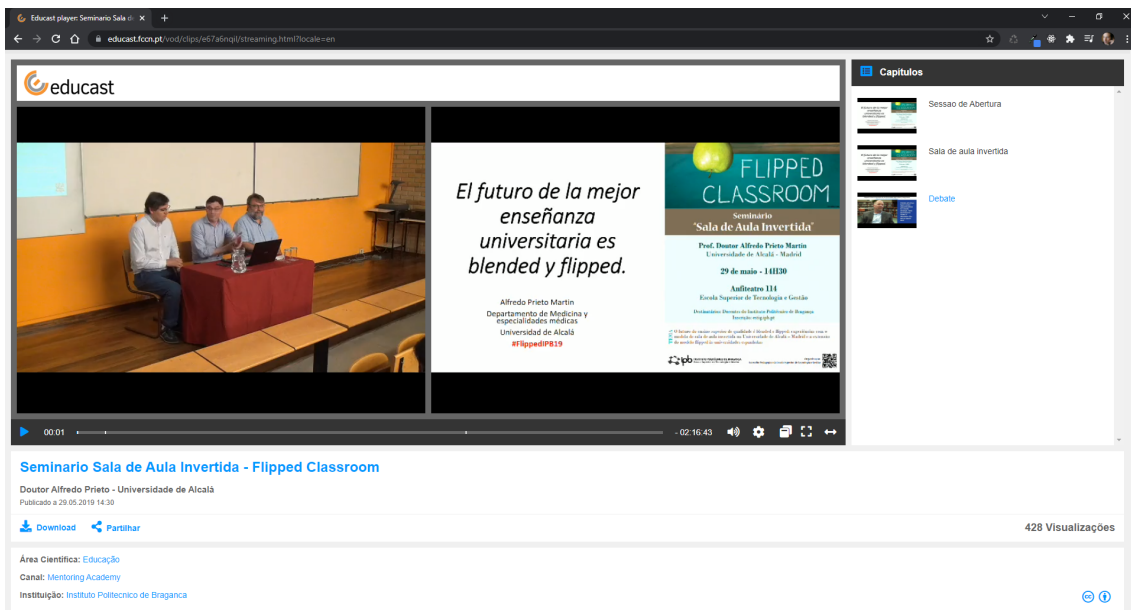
Educast player: Seminario Sala d ×

educast.fccn.pt/vod/clips/e67a6nqil/streaming.html?locale=en

educast

Capítulos

Sessao de Abertura

Sala de aula invertida

Debate

El futuro de la mejor enseñanza universitaria es blended y flipped.

Alfredo Prieto Martín
Departamento de Medicina y especialidades médicas
Universidad de Alcalá
#FlippedIPB19

FLIPPED CLASSROOM

Seminário
'Sala de Aula Invertida'

Prof. Doutor Alfredo Prieto Martín
Universidade de Alcalá - Madrid

29 de maio - 14H30

Anfiteatro 114
Escola Superior de Tecnologia e Gestão

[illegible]

ipb

00:01

- 02:16:43

Seminario Sala de Aula Invertida - Flipped Classroom

Doutor Alfredo Prieto - Universidade de Alcalá

Publicado a 29.05.2019 14:30

Download

Partilhar

428 Visualizações

Área Científica: Educação

Canal: Mentoring Academy

Instituição: Instituto Politecnico de Braganca